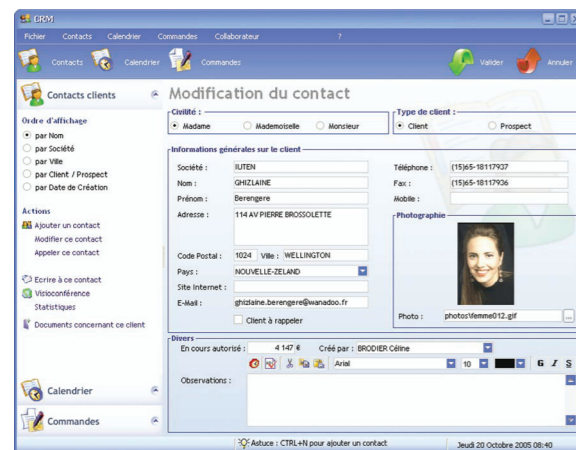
CRM

Fichier Contacts Calendrier Commandes Collaborateur ?

Contacts Calendrier Commandes Valider Annuler

Contacts clients

Ordre d'affichage
par Nom
par Société
par Ville
par Client / Prospect
par Date de Création

Actions
Ajouter un contact
Modifier ce contact
Appeler ce contact

Ecrire à ce contact
Visioconférence
Statistiques

Documents concernant ce client

Calendrier

Commandes

Modification du contact

Civilité :
Madame Mademoiselle Monsieur

Type de client :
Client Prospect

Informations générales sur le client
Société : IUTEN
Nom : GHIZLAINE
Prénom : Berengere
Adresse : 114 AV PIERRE BROSSOLETTE
Code Postal : 1024 Ville : WELLINGTON
Pays : NOUVELLE-ZELAND
Site Internet :
E-Mail : ghizlaine.berengere@wanadoo.fr
Client à rappeler

Téléphone : (15)65-18117937
Fax : (15)65-18117936
Mobile :

Photographie
Photo : photos\femme012.gif

Divers
En cours autorisé : 4 147 € Créé par : BRODIER Céline
Arial 10 G I S
Observations :

Astuce : CTRL+N pour ajouter un contact
Jeudi 20 Octobre 2005 08:40